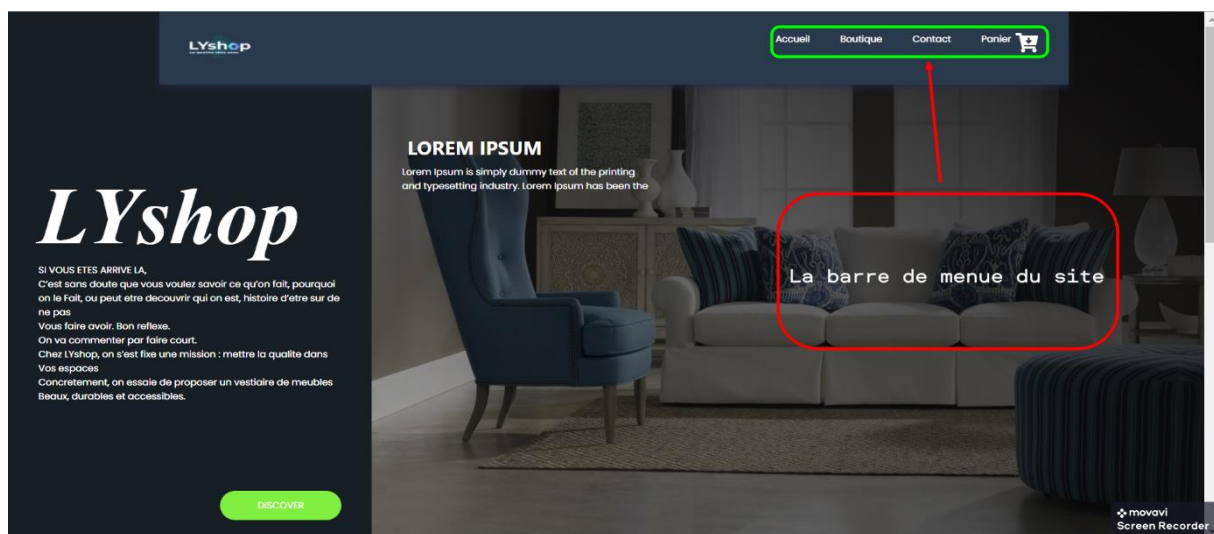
LYshop

Accueil Boutique Contact Panier

LOREM IPSUM
Lorem Ipsum is simply dummy text of the printing and typesetting industry. Lorem Ipsum has been the

La barre de menue du site

LYshop

SI VOUS ETES ARRIVE LA,
C'est sans doute que vous voulez savoir ce qu'on fait, pourquoi on le Fait, ou peut etre decouvrir qui on est, histoire d'etre sur de ne pas
Vous faire avoir. Bon reflexe.
On va commenter par faire court.
Chez LYshop, on s'est fixe une mission : mettre la qualite dans Vos espaces
Concretement, on essaie de proposer un vestiaire de meubles Beaux, durables et accessibles.

DISCOVER

movavi
Screen Recorder